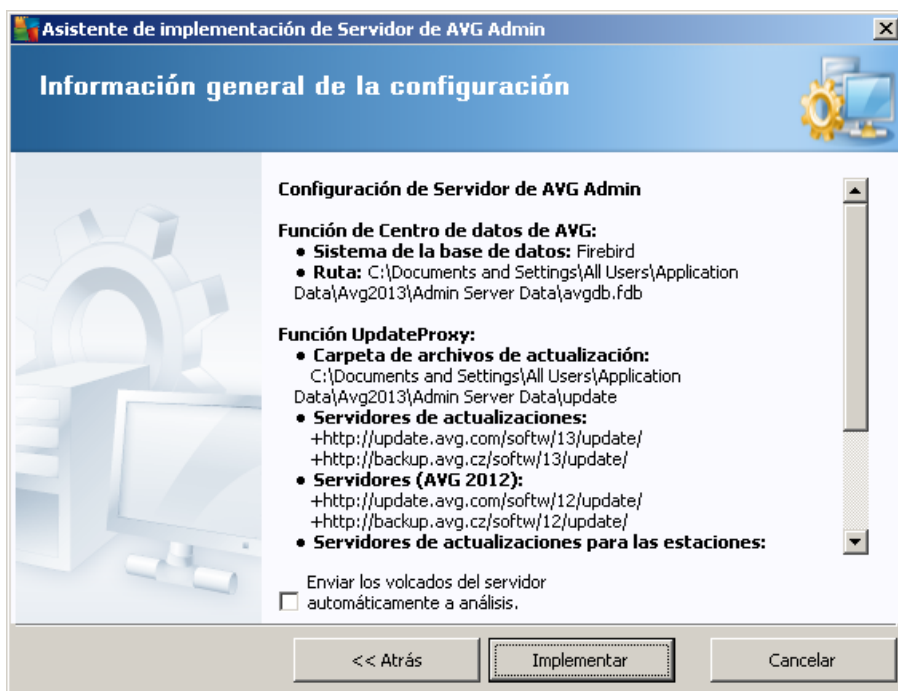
Asistente de implementación de Servidor de AVG Admin

Información general de la configuración

Configuración de Servidor de AVG Admin

Función de Centro de datos de AVG:
• Sistema de la base de datos: Firebird
• Ruta: C:\Documents and Settings\All Users\Application Data\Avg2013\Admin Server Data\avgdb.fdb

Función UpdateProxy:
• Carpeta de archivos de actualización: C:\Documents and Settings\All Users\Application Data\Avg2013\Admin Server Data\update
• Servidores de actualizaciones:
+http://update.avg.com/softw/13/update/
+http://backup.avg.cz/softw/13/update/
• Servidores (AVG 2012):
+http://update.avg.com/softw/12/update/
+http://backup.avg.cz/softw/12/update/
• Servidores de actualizaciones para las estaciones:

Enviar los volcados del servidor automáticamente a análisis.

<< Atrás
Implementar
Cancelar